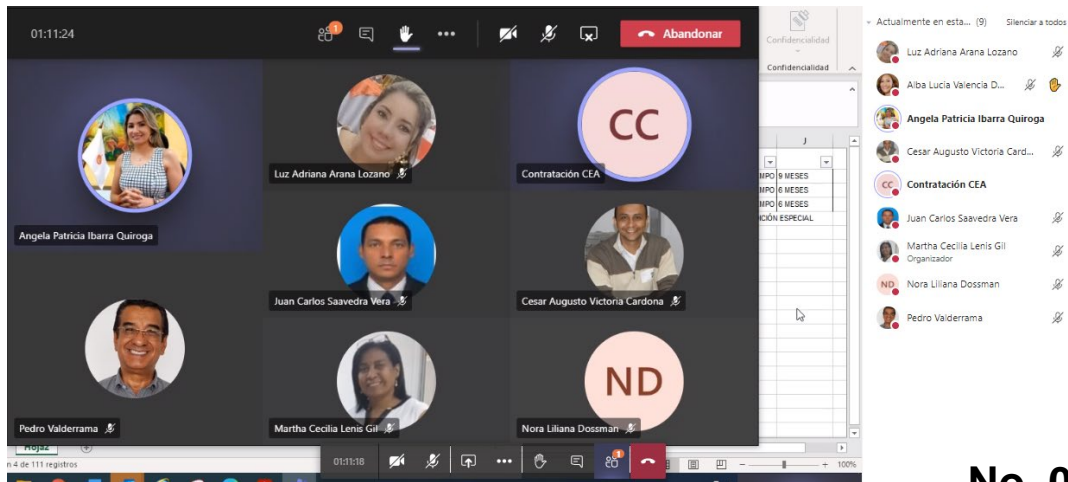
01:11:24
1
Abandonar
Confidencialidad
Confidencialidad
Angela Patricia Ibarra Quiroga
Luz Adriana Arana Lozano
CC
Contratación CEA
J
MPO 9 MESES
MPO 6 MESES
MPO 6 MESES
ICIÓN ESPECIAL
Juan Carlos Saavedra Vera
Cesar Augusto Victoria Cardona
Pedro Valderrama
Martha Cecilia Lenis Gil
ND
Nora Liliana Dossman
Hoja2
n 4 de 111 registros
01:11:18
1
100%
Actualmente en esta... (9)
Silenciar a todos
Luz Adriana Arana Lozano
Alba Lucia Valencia D...
Angela Patricia Ibarra Quiroga
Cesar Augusto Victoria Card...
CC
Contratación CEA
Juan Carlos Saavedra Vera
Martha Cecilia Lenis Gil
Organizador
ND
Nora Liliana Dossman
Pedro Valderrama
No. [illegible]